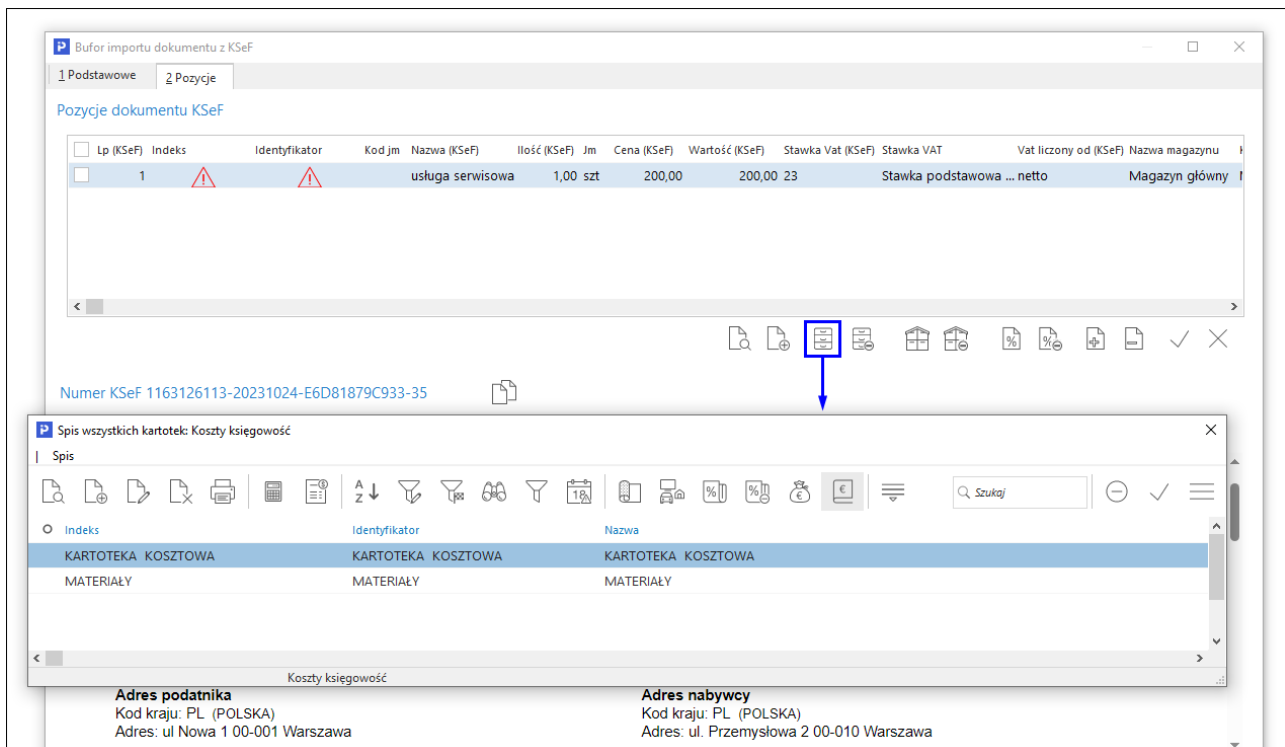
Bufor importu dokumentu z KSeF

1 Podstawowe | 2 Pozycje

Pozycje dokumentu KSeF

| | Lp (KSeF) | Indeks | Identyfikator | Kod jm | Nazwa (KSeF) | Ilość (KSeF) | Jm | Cena (KSeF) | Wartość (KSeF) | Stawka Vat (KSeF) | Stawka VAT | Vat liczony od (KSeF) | Nazwa magazynu |
|---|---|---|---|---|---|---|---|---|---|---|---|---|---|
| | 1 | | | | usługa serwisowa | 1,00 | szt | 200,00 | 200,00 | 23 | Stawka podstawowa ... | netto | Magazyn główny |

Numer KSeF 1163126113-20231024-E6D81879C933-35

Spis wszystkich kartotek: Koszty księgowość

Spis

Szukaj

| Indeks | Identyfikator | Nazwa |
|---|---|---|
| KARTOTEKA KOSZTOWA | KARTOTEKA KOSZTOWA | KARTOTEKA KOSZTOWA |
| MATERIAŁY | MATERIAŁY | MATERIAŁY |

Koszty księgowość

Adres podatnika
Kod kraju: PL (POLSKA)
Adres: ul Nowa 1 00-001 Warszawa

Adres nabywcy
Kod kraju: PL (POLSKA)
Adres: ul. Przemysłowa 2 00-010 Warszawa